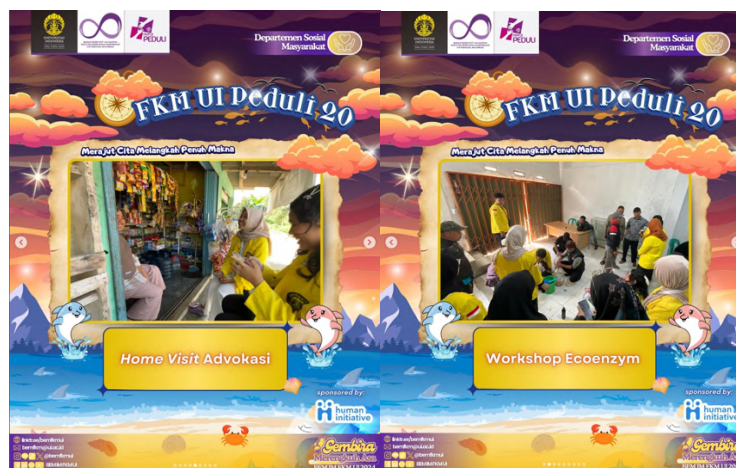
PEDULI

Departemen Sosial Masyarakat

FKM UI Peduli 20

Merajut Cita Melangkah Penuh Makna

Home Visit Advokasi

sponsored by:

human initiative

Gembira Merengkuh Asa

BEM FKM UI 2024

PEDULI

Departemen Sosial Masyarakat

FKM UI Peduli 20

Merajut Cita Melangkah Penuh Makna

Workshop Ecoenzym

sponsored by:

human initiative

Gembira Merengkuh Asa

BEM FKM UI 2024